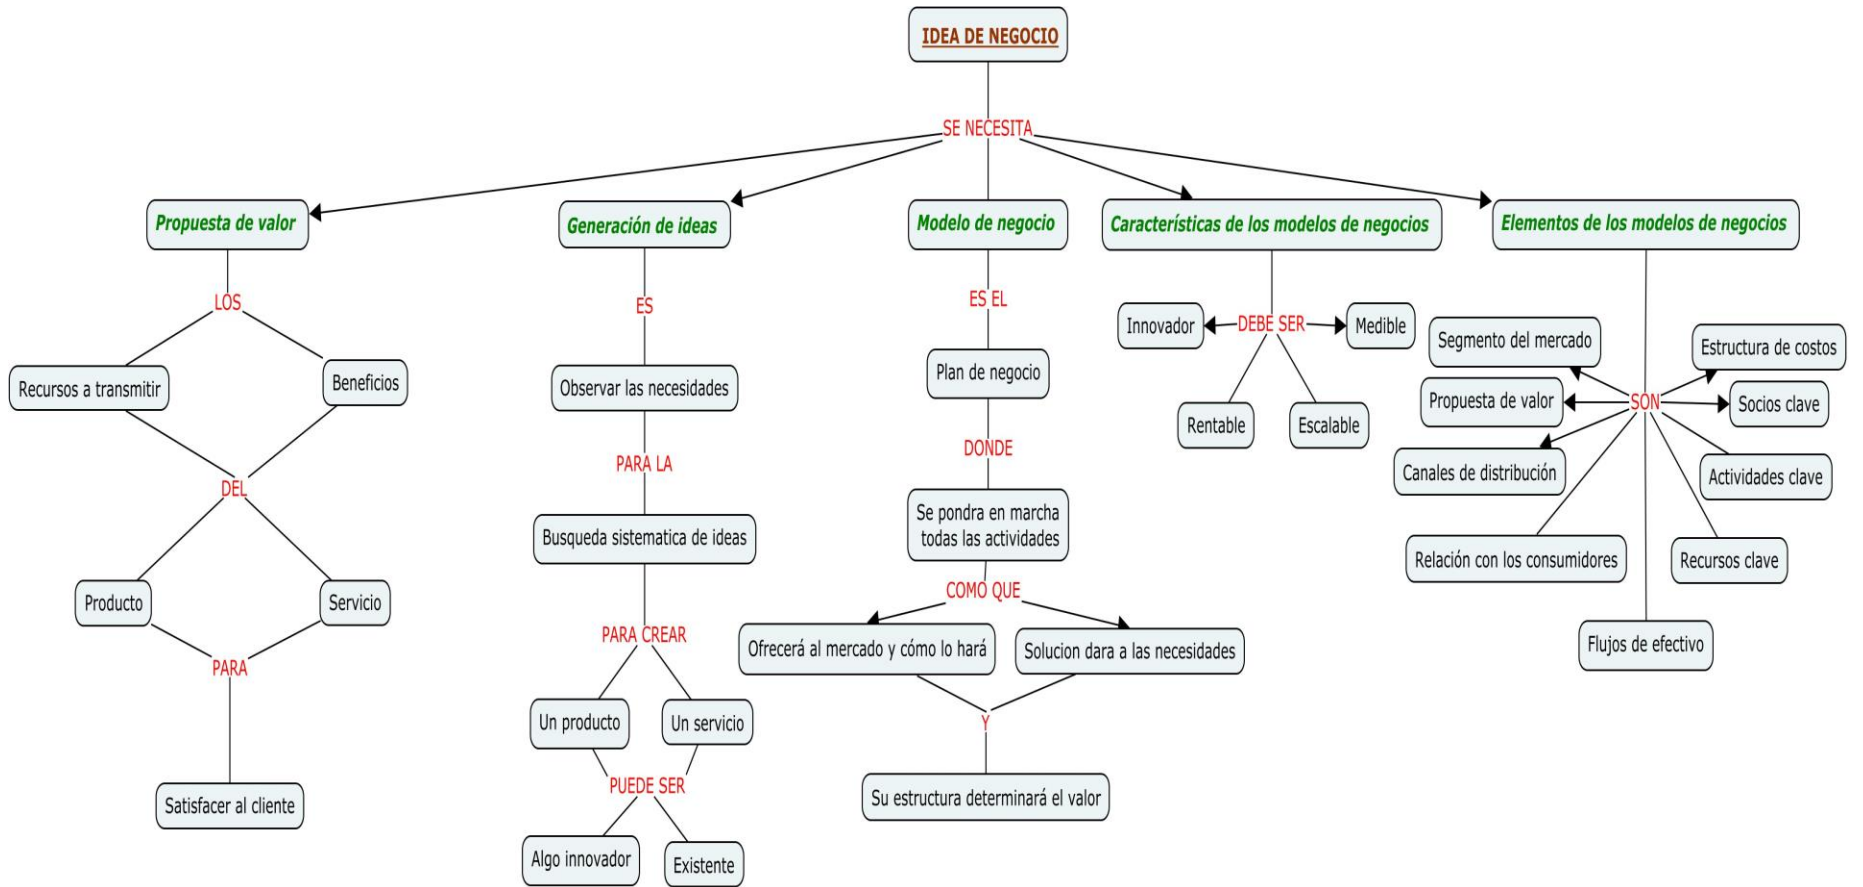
IDEA DE NEGOCIO

SE NECESITA

Propuesta de valor

LOS

Recursos a transmitir

Beneficios

DEL

Producto

Servicio

PARA

Satisfacer al cliente

Generación de ideas

ES

Observar las necesidades

PARA LA

Busqueda sistematica de ideas

PARA CREAR

Un producto

Un servicio

PUEDE SER

Algo innovador

Existente

Modelo de negocio

ES EL

Plan de negocio

DONDE

Se pondra en marcha todas las actividades

COMO QUE

Ofrecerá al mercado y cómo lo hará

Solucion dara a las necesidades

Y

Su estructura determinará el valor

Características de los modelos de negocios

Innovador

DEBE SER

Medible

Rentable

Escalable

Elementos de los modelos de negocios

Segmento del mercado

Estructura de costos

Propuesta de valor

SON

Socios clave

Canales de distribución

Actividades clave

Relación con los consumidores

Recursos clave

Flujos de efectivo